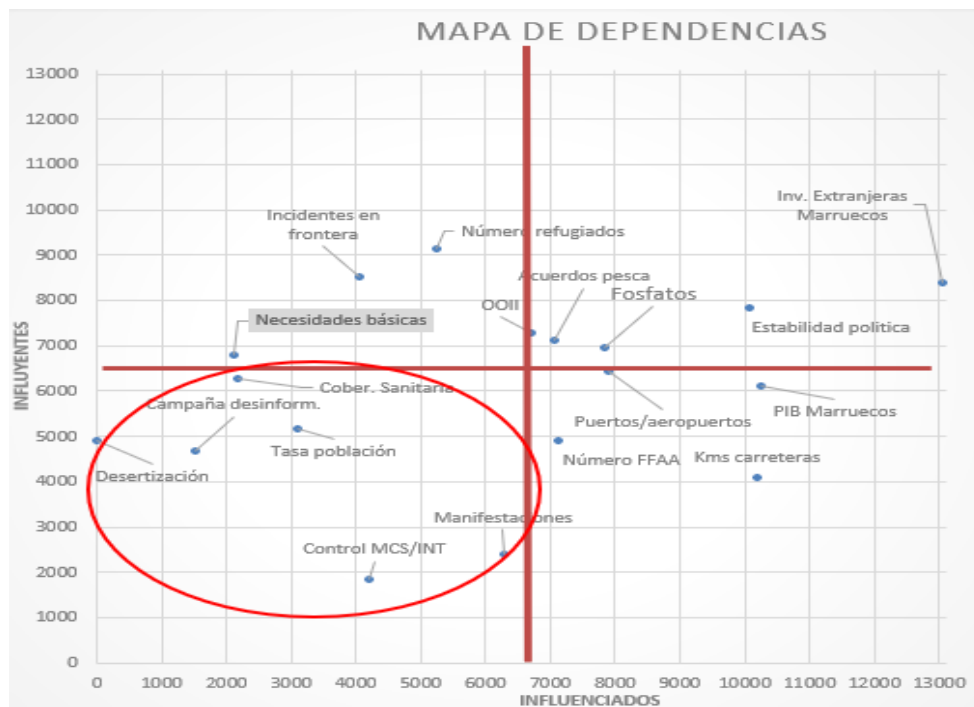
MAPA DE DEPENDENCIAS

INFLUYENTES

13000
12000
11000
10000
9000
8000
7000
6000
5000
4000
3000
2000
1000
0

Incidentes en frontera
Número refugiados
Inv. Extranjeras Marruecos
Acuerdos pesca
OOII
Fosfatos
Necesidades básicas
Estabilidad política
Cober. Sanitaria
Campaña desinform.
PIB Marruecos
Puertos/aeropuertos
Tasa población
Desertización
Número FFAA
Kms carreteras
Manifestaciones
Control MCS/INT

0 1000 2000 3000 4000 5000 6000 7000 8000 9000 10000 11000 12000 13000
INFLUENCIADOS